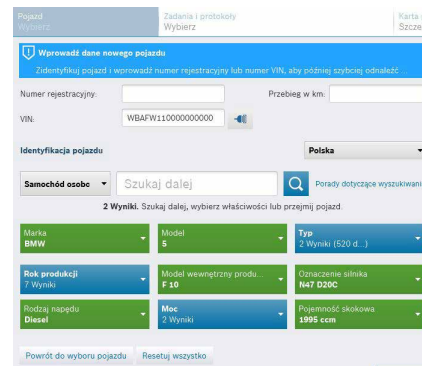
Pojazd
Wybierz

Zadania i protokoły
Wybierz

Karta
Szcze

Wprowadź dane nowego pojazdu

Zidentyfikuj pojazd i wprowadź numer rejestracyjny lub numer VIN, aby później szybciej odnaleźć

Numer rejestracyjny:

Przebieg w km:

VIN:

WBAFW110000000000

Identyfikacja pojazdu

Polska

Samochód osobo

Szukaj dalej

Porady dotyczące wyszukiwani

2 Wyniki. Szukaj dalej, wybierz właściwości lub przejmij pojazd.

Marka
BMW

Model
5

Typ
2 Wyniki (520 d...)

Rok produkcji
7 Wyniki

Model wewnętrzny produ...
F 10

Oznaczenie silnika
N47 D20C

Rodzaj napędu
Diesel

Moc
2 Wyniki

Pojemność skokowa
1995 ccm

Powrót do wyboru pojazdu

Resetuj wszystko